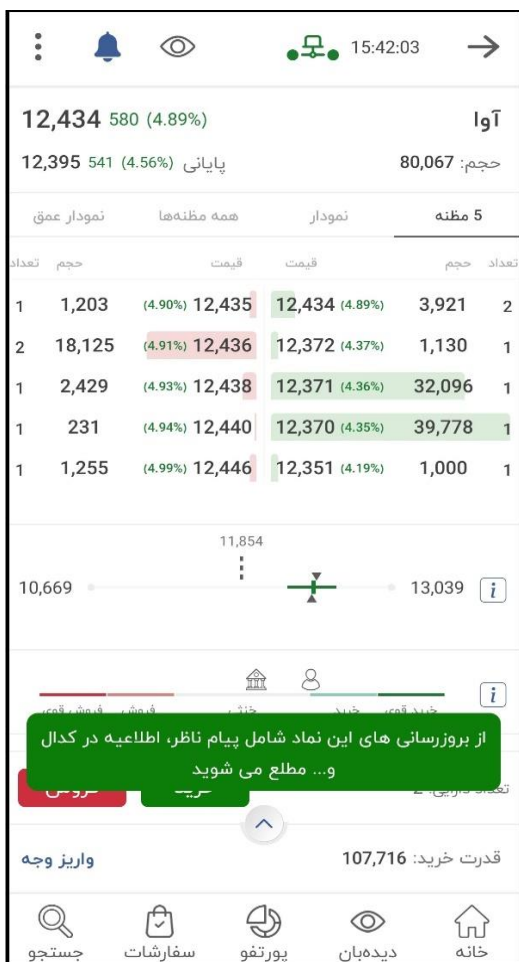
15:42:03

12,434 580 (4.89%)
آوا

12,395 541 (4.56%) پایانی
حجم: 80,067

5 مظنه | نمودار | همه مظنه‌ها | نمودار عمق

| تعداد | حجم | قیمت | قیمت | حجم | تعداد |
|---|---|---|---|---|---|
| 2 | 3,921 | 12,434 (4.89%) | (4.90%) 12,435 | 1,203 | 1 |
| 1 | 1,130 | 12,372 (4.37%) | (4.91%) 12,436 | 18,125 | 2 |
| 1 | 32,096 | 12,371 (4.36%) | (4.93%) 12,438 | 2,429 | 1 |
| 1 | 39,778 | 12,370 (4.35%) | (4.94%) 12,440 | 231 | 1 |
| 1 | 1,000 | 12,351 (4.19%) | (4.99%) 12,446 | 1,255 | 1 |

11,854
10,669
13,039

خرید قوی خرید خنثی فروش فروش قوی

از بروزرسانی های این نماد شامل پیام ناظر، اطلاعیه در کدال و... مطلع می شوید

تعداد دارایی: 2

قدرت خرید: 107,716
واریز وجه

خانه دیده‌بان پورتفو سفارشات جستجو